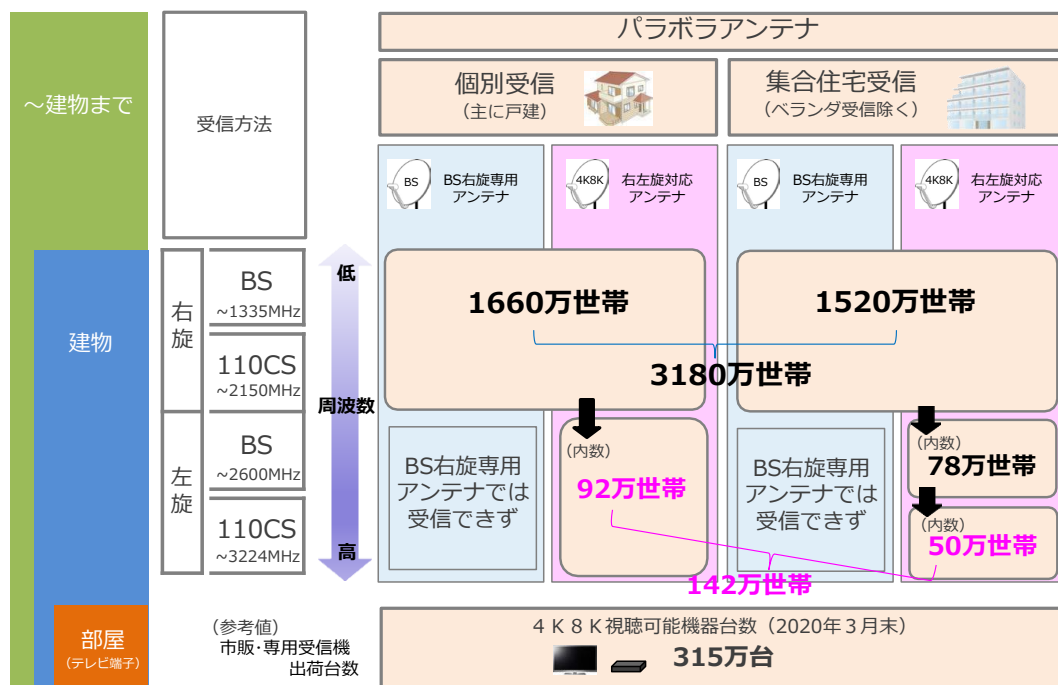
～建物まで

受信方法

パラボラアンテナ

個別受信
（主に戸建）

集合住宅受信
（ベランダ受信除く）

BS
BS右旋専用アンテナ

4K8K
右左旋対応アンテナ

BS
BS右旋専用アンテナ

4K8K
右左旋対応アンテナ

建物

右旋

BS
～1335MHz

110CS
～2150MHz

左旋

BS
～2600MHz

110CS
～3224MHz

低

周波数

高

1660万世帯

1520万世帯

3180万世帯

（内数）
92万世帯

BS右旋専用アンテナでは受信できず

BS右旋専用アンテナでは受信できず

（内数）
78万世帯

（内数）
50万世帯

142万世帯

部屋
（テレビ端子）

（参考値）
市販･専用受信機
出荷台数

４Ｋ８Ｋ視聴可能機器台数（2020年３月末）

315万台